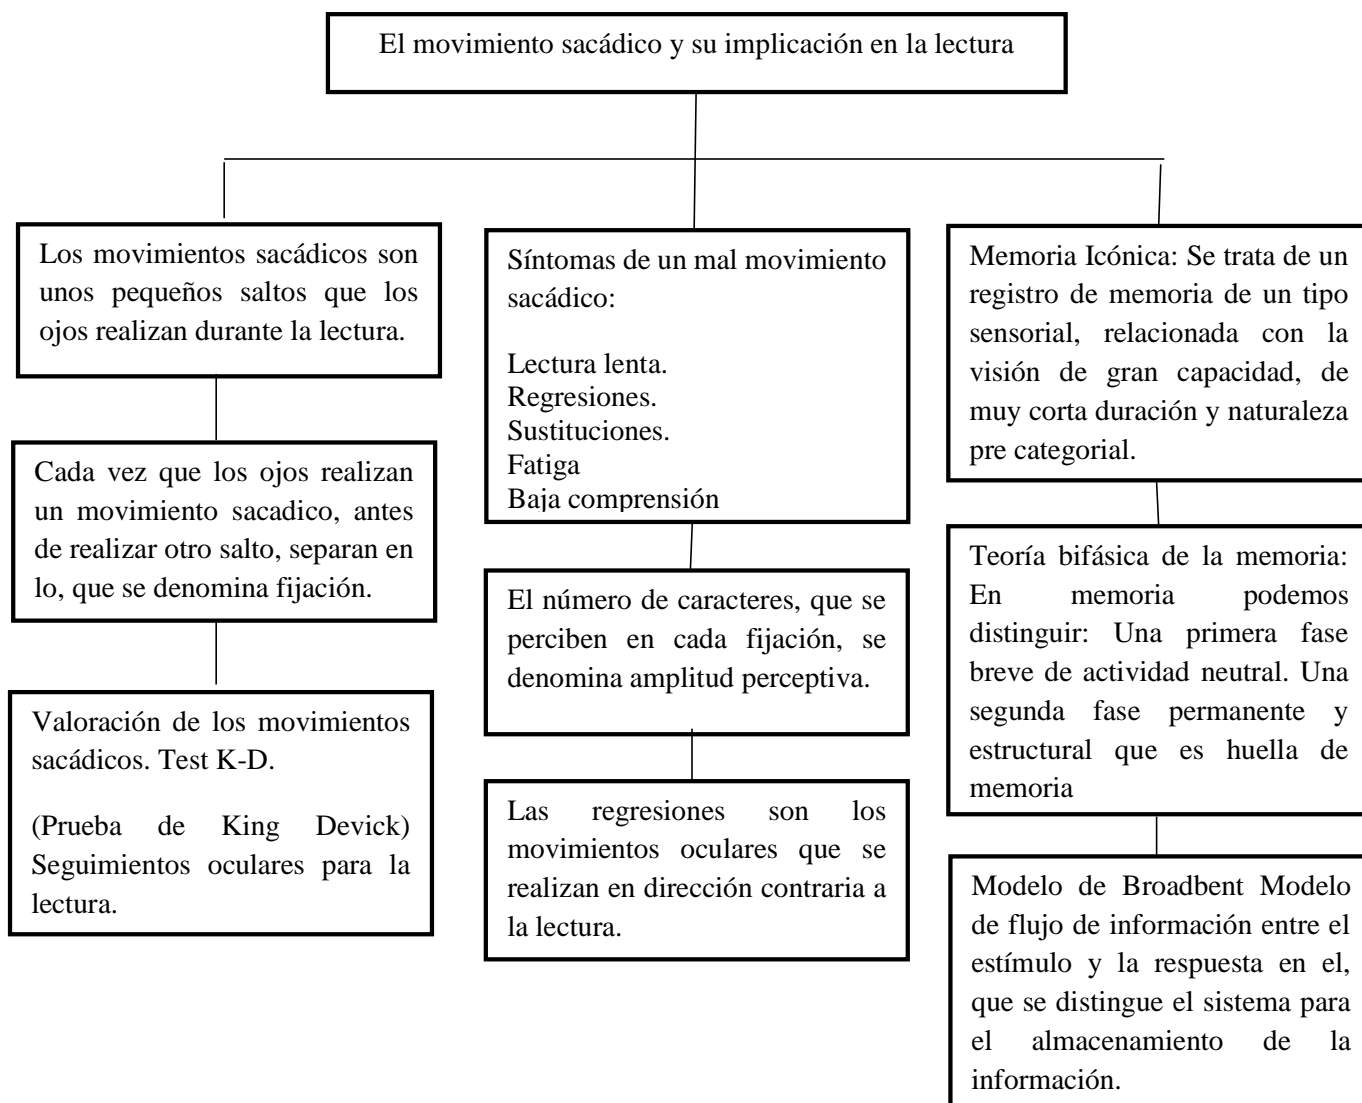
El movimiento sacádico y su implicación en la lectura

Los movimientos sacádicos son unos pequeños saltos que los ojos realizan durante la lectura.

Cada vez que los ojos realizan un movimiento sacadico, antes de realizar otro salto, separan en lo, que se denomina fijación.

Valoración de los movimientos sacádicos. Test K-D.

(Prueba de King Devick) Seguimientos oculares para la lectura.

Síntomas de un mal movimiento sacádico:

Lectura lenta.
Regresiones.
Sustituciones.
Fatiga
Baja comprensión

El número de caracteres, que se perciben en cada fijación, se denomina amplitud perceptiva.

Las regresiones son los movimientos oculares que se realizan en dirección contraria a la lectura.

Memoria Icónica: Se trata de un registro de memoria de un tipo sensorial, relacionada con la visión de gran capacidad, de muy corta duración y naturaleza pre categorial.

Teoría bifásica de la memoria: En memoria podemos distinguir: Una primera fase breve de actividad neutral. Una segunda fase permanente y estructural que es huella de memoria

Modelo de Broadbent Modelo de flujo de información entre el estímulo y la respuesta en el, que se distingue el sistema para el almacenamiento de la información.